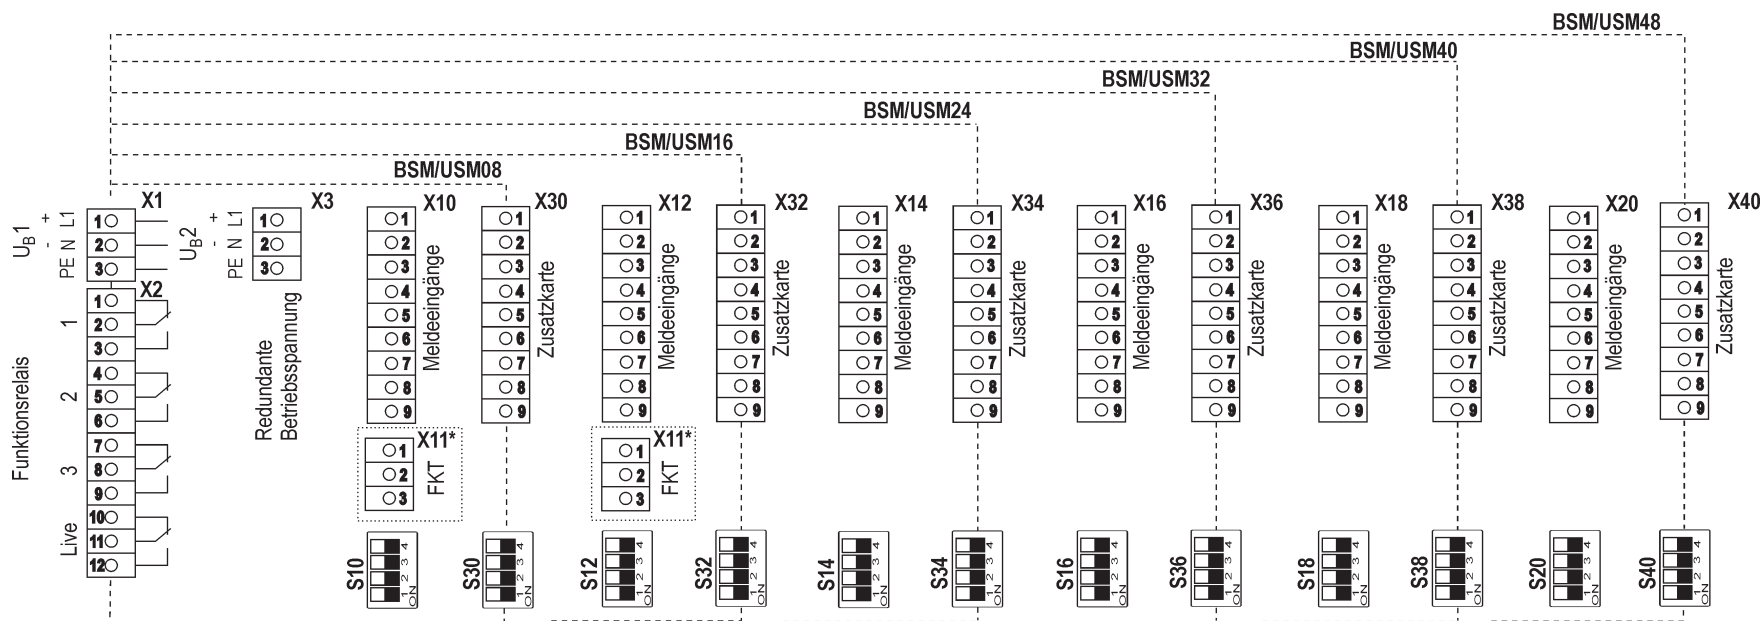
BSM/USM48
BSM/USM40
BSM/USM32
BSM/USM24
BSM/USM16
BSM/USM08

$U_B1$
- +
PE N L1
X1
1 2 3
X2
1 2 3 4 5 6 7 8 9 10 11 12
Funktionsrelais
1
2
3
Live

$U_B2$
- +
PE N L1
X3
1 2 3
Redundante Betriebsspannung

X10
1 2 3 4 5 6 7 8 9
Meldeeingänge
X11*
1 2 3
FKT
S10

X30
1 2 3 4 5 6 7 8 9
Zusatzkarte
S30

X12
1 2 3 4 5 6 7 8 9
Meldeeingänge
X11*
1 2 3
FKT
S12

X32
1 2 3 4 5 6 7 8 9
Zusatzkarte
S32

X14
1 2 3 4 5 6 7 8 9
Meldeeingänge
S14

X34
1 2 3 4 5 6 7 8 9
Zusatzkarte
S34

X16
1 2 3 4 5 6 7 8 9
Meldeeingänge
S16

X36
1 2 3 4 5 6 7 8 9
Zusatzkarte
S36

X18
1 2 3 4 5 6 7 8 9
Meldeeingänge
S18

X38
1 2 3 4 5 6 7 8 9
Zusatzkarte
S38

X20
1 2 3 4 5 6 7 8 9
Meldeeingänge
S20

X40
1 2 3 4 5 6 7 8 9
Zusatzkarte
S40

ON 1 2 3 4